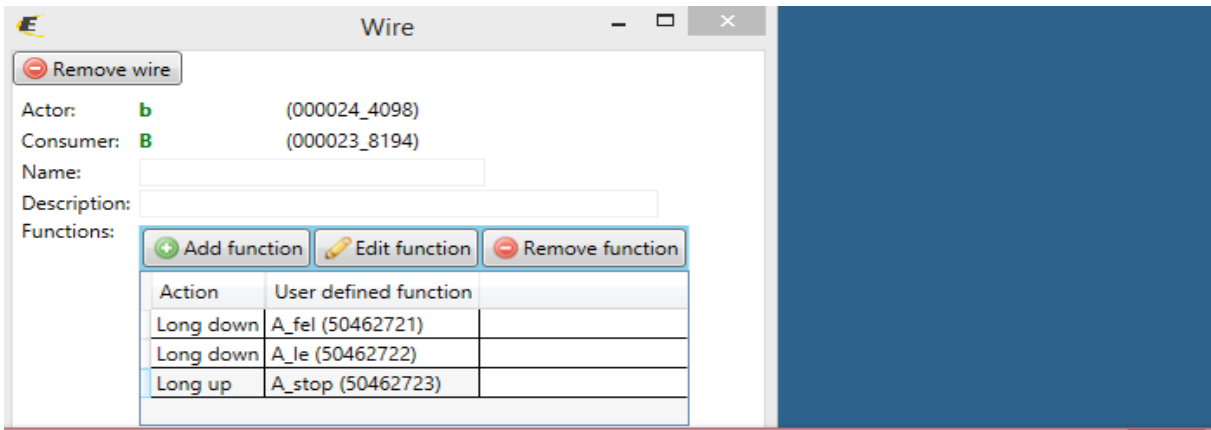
Wire

Remove wire

Actor: b (000024_4098)
Consumer: B (000023_8194)
Name:
Description:
Functions:

Add function Edit function Remove function

| Action | User defined function |
|---|---|
| Long down | A_fel (50462721) |
| Long down | A_le (50462722) |
| Long up | A_stop (50462723) |